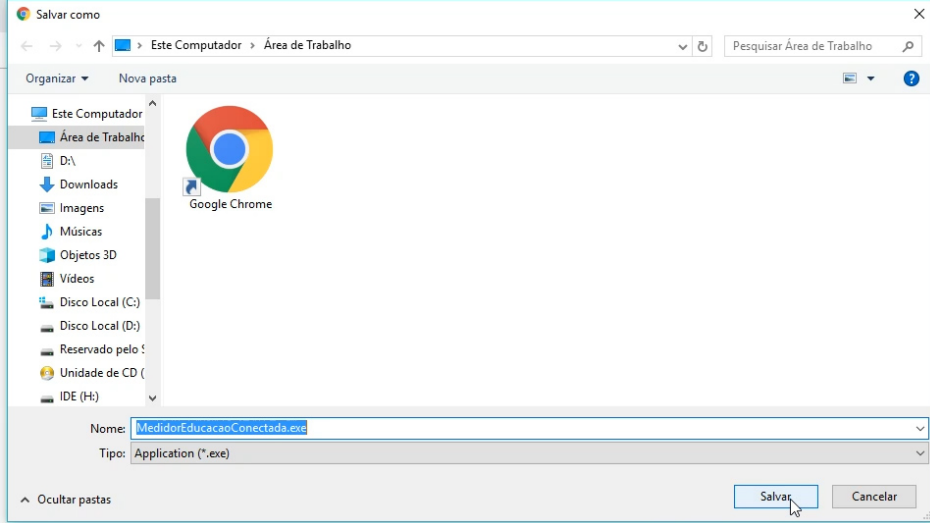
Salvar como

Este Computador > Área de Trabalho

Pesquisar Área de Trabalho

Organizar ▾ Nova pasta

Este Computador
Área de Trabalho
D:\
Downloads
Imagens
Músicas
Objetos 3D
Vídeos
Disco Local (C:)
Disco Local (D:)
Reservado pelo S
Unidade de CD (
IDE (H:)

Google Chrome

Nome: MedidorEducacaoConectada.exe
Tipo: Application (*.exe)

Ocultar pastas

Salvar
Cancelar